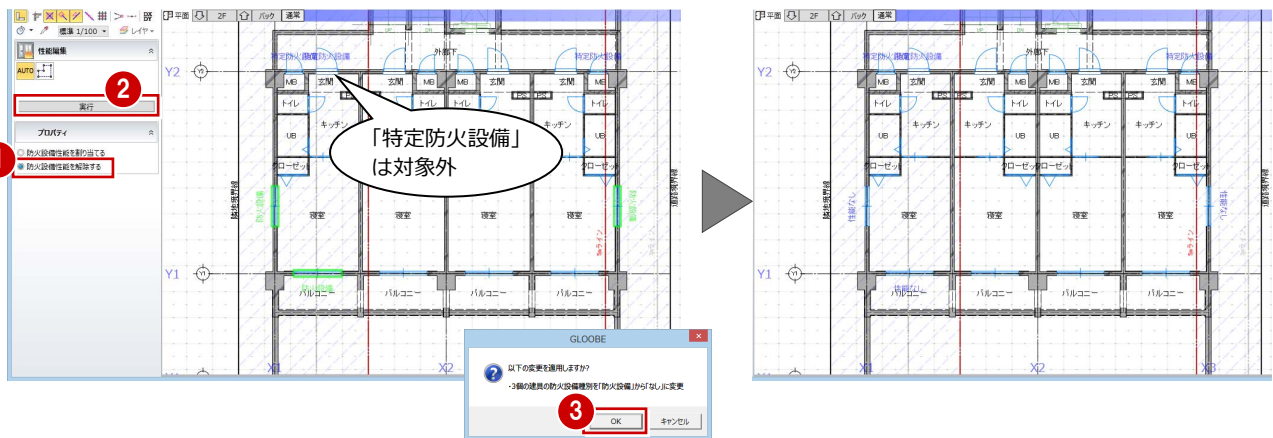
標準 1/100 レイヤ

性能編集

AUTO

2

実行

プロパティ

防火設備性能を割り当てる

防火設備性能を解除する

平面 2F バック 通常

特定防火設備 特定防火設備

外廊下

Y2

MB 玄関 玄関 MB MB 玄関 玄関 MB

トイレ トイレ トイレ トイレ

UB キッチン キッチン UB

クローゼット クローゼット

「特定防火設備」は対象外

隣地境界線

防火設備

寝室 寝室 寝室 寝室

Y1

バルコニー バルコニー バルコニー バルコニー

X1 X2

GLOOBE

以下の変更を適用しますか?

-3個の建具の防火設備種別を「防火設備」から「なし」に変更

3

OK キャンセル

平面 2F バック 通常

特定防火設備 特定防火設備

外廊下

Y2

MB 玄関 玄関 MB MB 玄関 玄関 MB

トイレ トイレ トイレ トイレ

UB キッチン キッチン UB

クローゼット クローゼット クローゼット クローゼット

性能なし 性能なし

寝室 寝室 寝室 寝室

Y1

性能なし

バルコニー バルコニー バルコニー バルコニー

X1 X2 X3